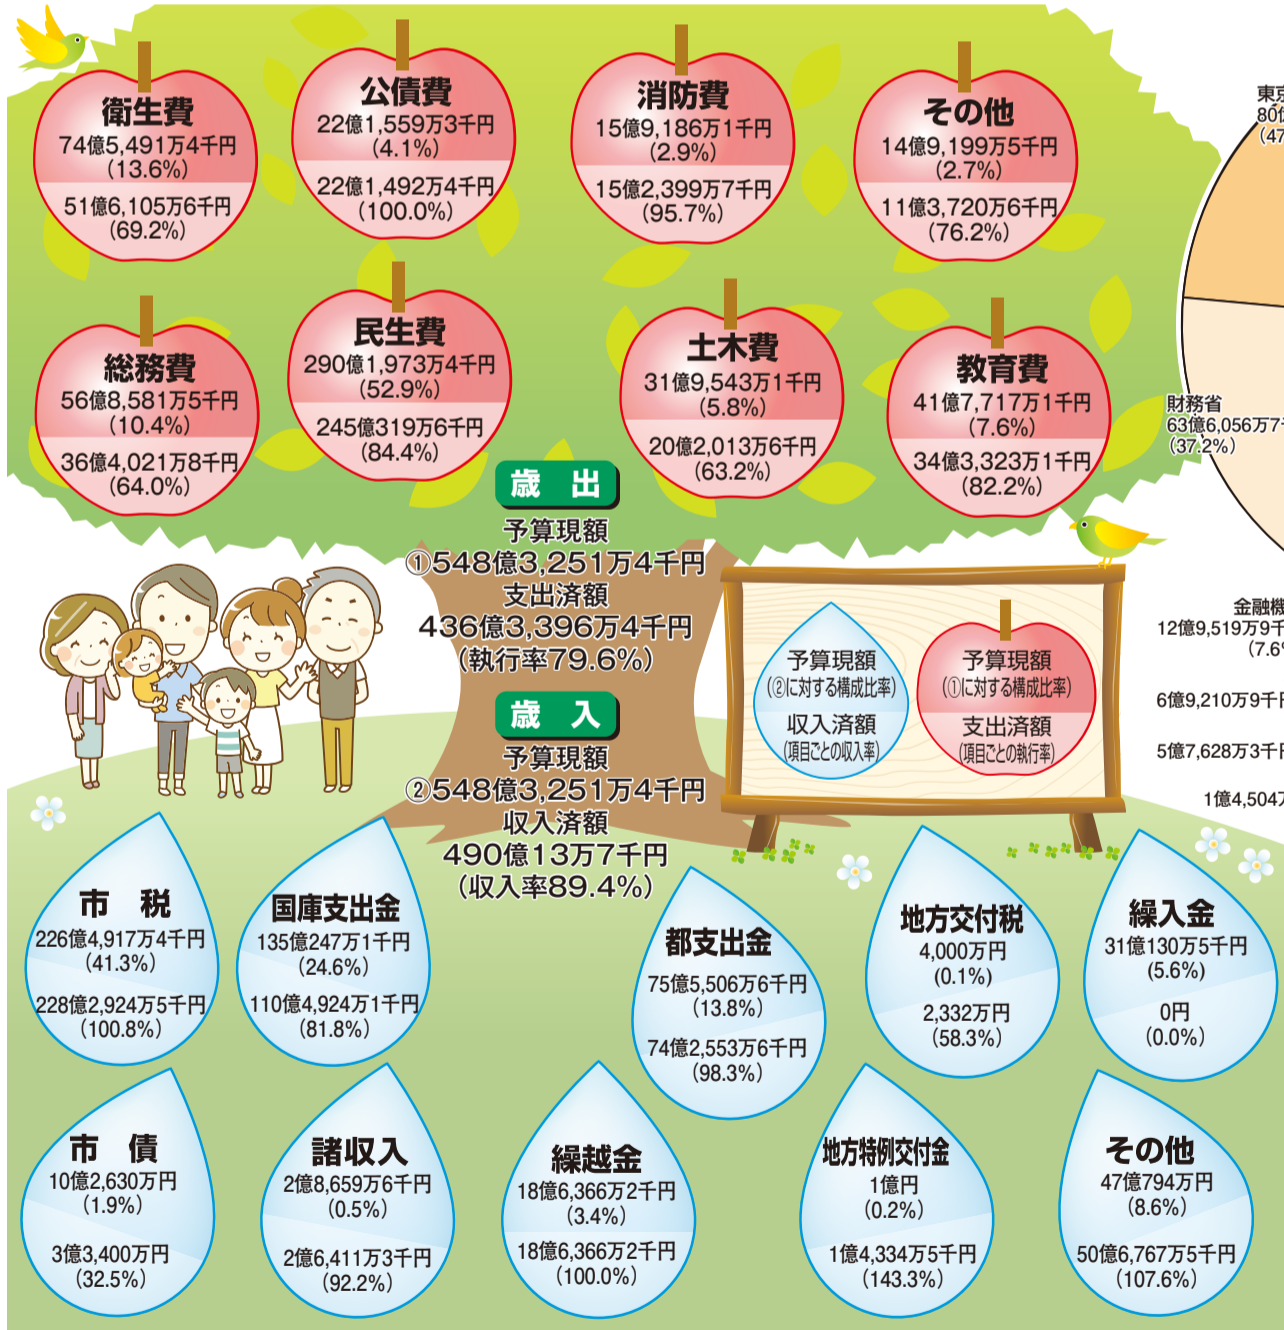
衛生費
74億5,491万4千円
(13.6%)
51億6,105万6千円
(69.2%)

公債費
22億1,559万3千円
(4.1%)
22億1,492万4千円
(100.0%)

消防費
15億9,186万1千円
(2.9%)
15億2,399万7千円
(95.7%)

その他
14億9,199万5千円
(2.7%)
11億3,720万6千円
(76.2%)

東京
80億
(47

総務費
56億8,581万5千円
(10.4%)
36億4,021万8千円
(64.0%)

民生費
290億1,973万4千円
(52.9%)
245億319万6千円
(84.4%)

土木費
31億9,543万1千円
(5.8%)
20億2,013万6千円
(63.2%)

教育費
41億7,717万1千円
(7.6%)
34億3,323万1千円
(82.2%)

財務省
63億6,056万7
(37.2%)

歳出
予算現額
①548億3,251万4千円
支出済額
436億3,396万4千円
(執行率79.6%)

歳入
予算現額
②548億3,251万4千円
収入済額
490億13万7千円
(収入率89.4%)

予算現額
(②に対する構成比率)
収入済額
(項目ごとの収入率)

予算現額
(①に対する構成比率)
支出済額
(項目ごとの執行率)

金融機
12億9,519万9千
(7.6
6億9,210万9千
5億7,628万3千
1億4,504

市税
226億4,917万4千円
(41.3%)
228億2,924万5千円
(100.8%)

国庫支出金
135億247万1千円
(24.6%)
110億4,924万1千円
(81.8%)

都支出金
75億5,506万6千円
(13.8%)
74億2,553万6千円
(98.3%)

地方交付税
4,000万円
(0.1%)
2,332万円
(58.3%)

繰入金
31億130万5千円
(5.6%)
0円
(0.0%)

市債
10億2,630万円
(1.9%)
3億3,400万円
(32.5%)

諸収入
2億8,659万6千円
(0.5%)
2億6,411万3千円
(92.2%)

繰越金
18億6,366万2千円
(3.4%)
18億6,366万2千円
(100.0%)

地方特例交付金
1億円
(0.2%)
1億4,334万5千円
(143.3%)

その他
47億794万円
(8.6%)
50億6,767万5千円
(107.6%)